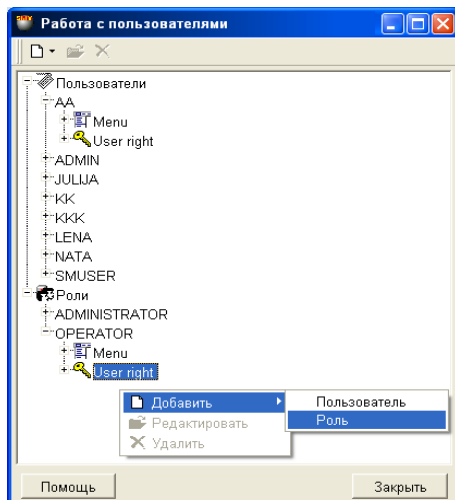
Работа с пользователями

Пользователи
AA
Menu
User right
ADMIN
JULIJA
KK
KKK
LENA
NATA
SMUSER
Роли
ADMINISTRATOR
OPERATOR
Menu
User right

Добавить
Редактировать
Удалить

Пользователь
Роль

Помощь
Закрыть